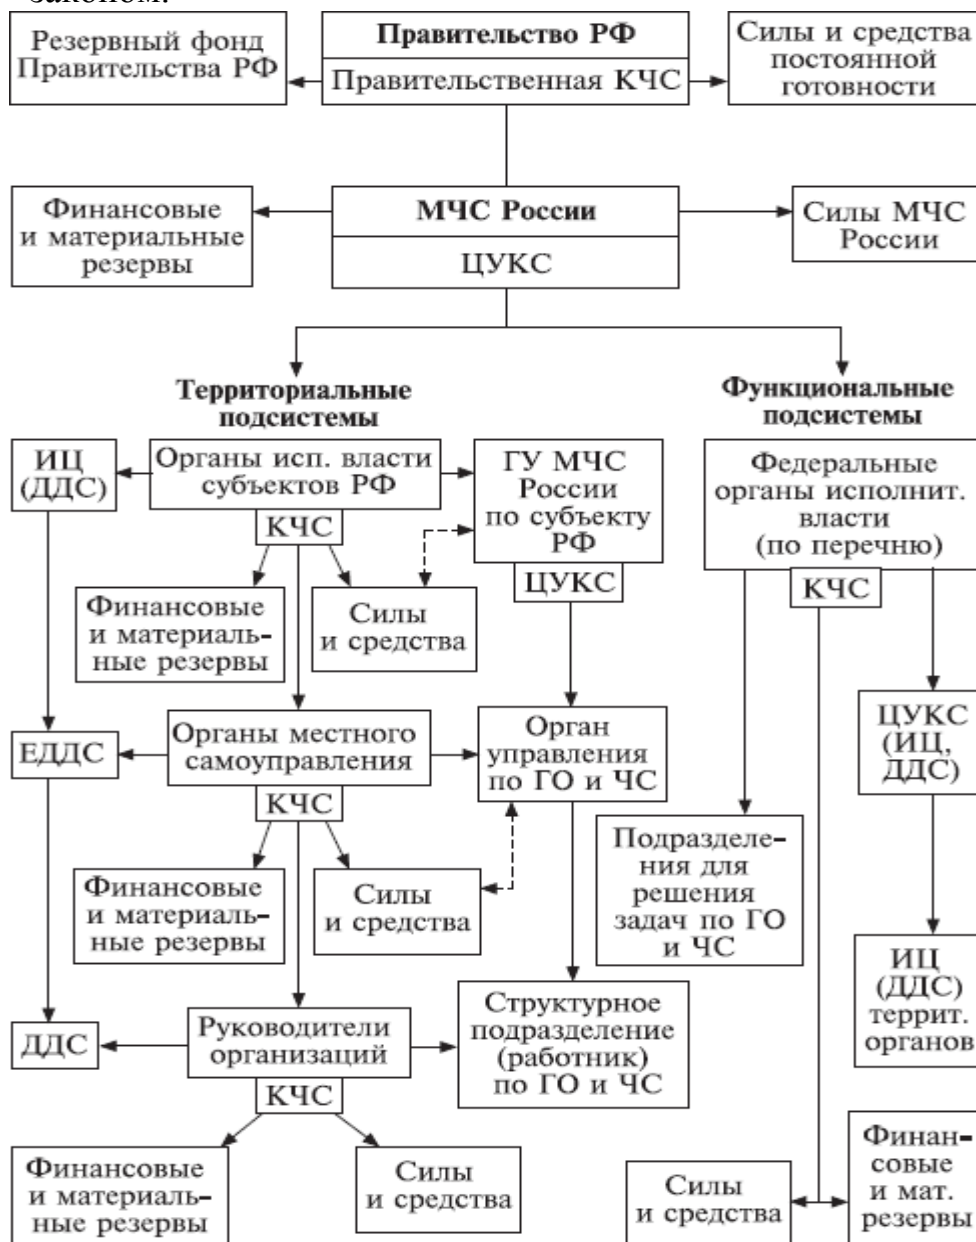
законом.

Резервный фонд Правительства РФ

Правительство РФ

Правительственная КЧС

Силы и средства постоянной готовности

Финансовые и материальные резервы

МЧС России

ЦУКС

Силы МЧС России

Территориальные подсистемы

Функциональные подсистемы

ИЦ (ДДС)

Органы исп. власти субъектов РФ

КЧС

ГУ МЧС России по субъекту РФ

ЦУКС

Федеральные органы исполнит. власти (по перечню)

КЧС

Финансовые и материальные резервы

Силы и средства

ЕДДС

Органы местного самоуправления

КЧС

Орган управления по ГО и ЧС

ЦУКС (ИЦ, ДДС)

Финансовые и материальные резервы

Силы и средства

Подразделения для решения задач по ГО и ЧС

ИЦ (ДДС) террит. органов

ДДС

Руководители организаций

КЧС

Структурное подразделение (работник) по ГО и ЧС

Финансовые и материальные резервы

Силы и средства

Силы и средства

Финансовые и мат. резервы